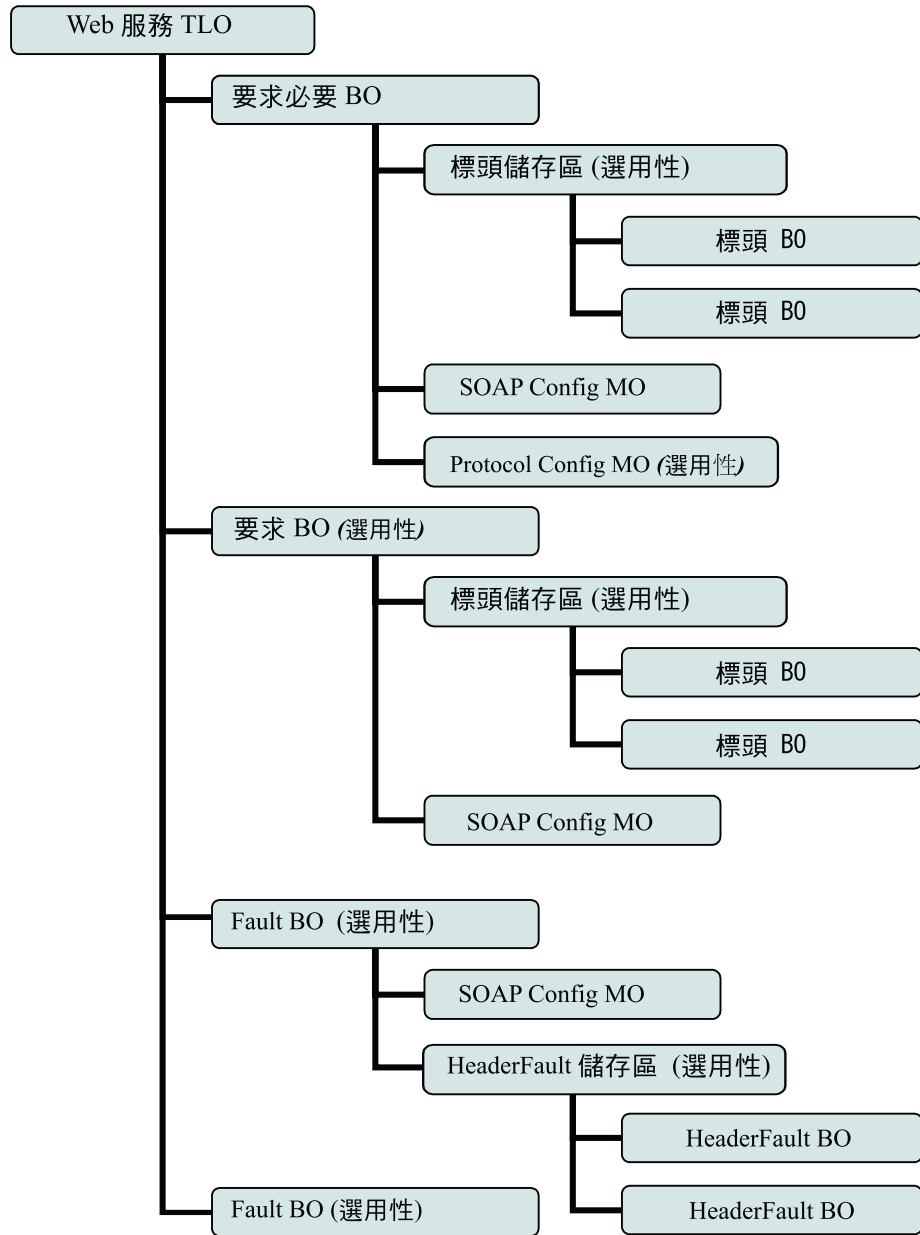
Web 服務 TLO

要求必要 BO

標頭儲存區 (選用性)

標頭 BO

標頭 BO

SOAP Config MO

Protocol Config MO (選用性)

要求 BO (選用性)

標頭儲存區 (選用性)

標頭 BO

標頭 BO

SOAP Config MO

Fault BO (選用性)

SOAP Config MO

HeaderFault 儲存區 (選用性)

HeaderFault BO

HeaderFault BO

Fault BO (選用性)